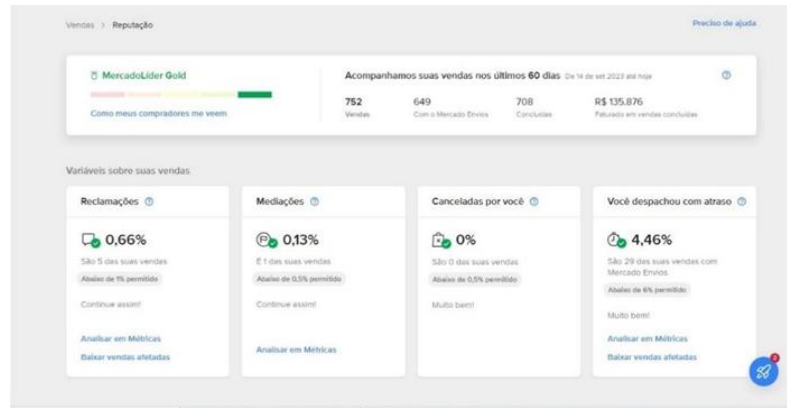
Vendas > Reputação

Preciso de ajuda

MercadoLíder Gold

Como meus compradores me veem

Acompanhamos suas vendas nos últimos 60 dias De 14 de set 2023 até hoje

| 752 | 649 | 708 | R$ 135.876 |
|---|---|---|---|
| Vendas | Com o Mercado Envios | Concluídas | Faturado em vendas concluídas |

Variáveis sobre suas vendas

Reclamações

0,66%

São 5 das suas vendas

Abaixo de 1% permitido

Continue assim!

Analisar em Métricas

Baixar vendas afetadas

Mediações

0,13%

É 1 das suas vendas

Abaixo de 0,5% permitido

Continue assim!

Analisar em Métricas

Canceladas por você

0%

São 0 das suas vendas

Abaixo de 0,5% permitido

Muito bem!

Você despachou com atraso

4,46%

São 29 das suas vendas com Mercado Envios

Abaixo de 6% permitido

Muito bem!

Analisar em Métricas

Baixar vendas afetadas

2